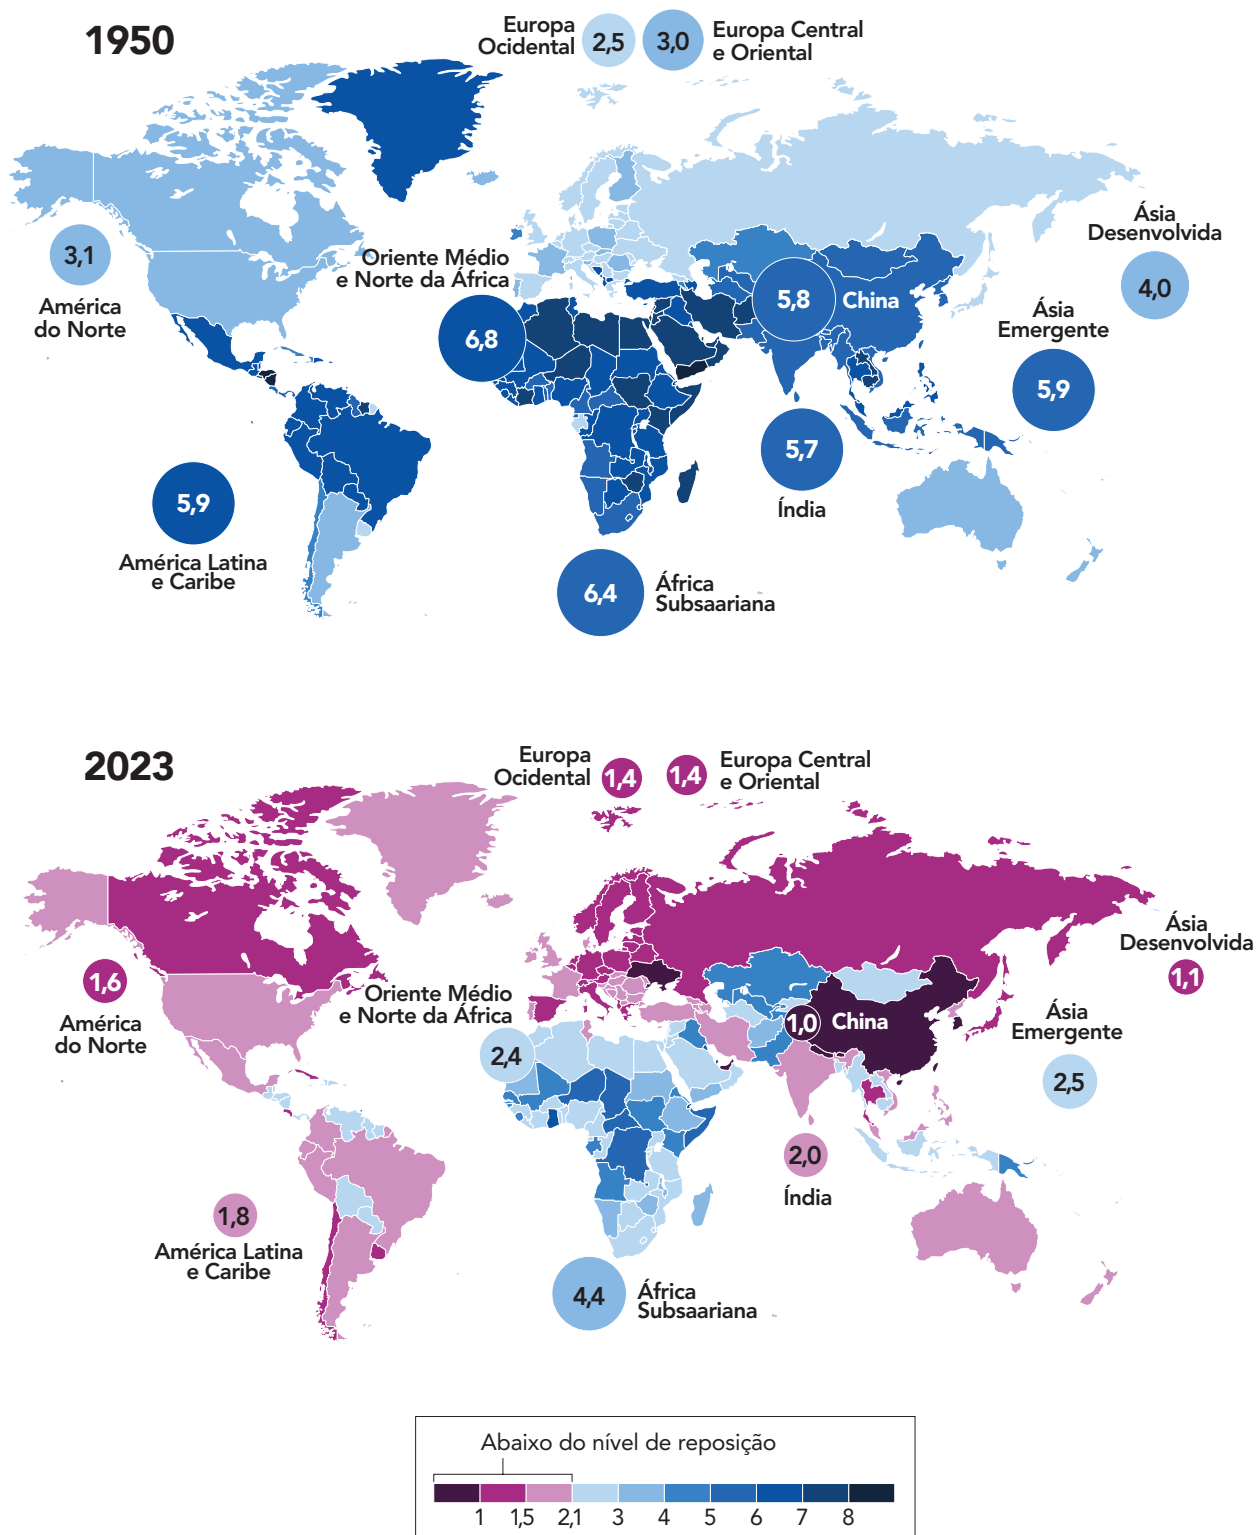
1950

Europa Ocidental 2,5

3,0 Europa Central e Oriental

3,1 América do Norte

Oriente Médio e Norte da África

6,8

5,8 China

Ásia Desenvolvida 4,0

Ásia Emergente 5,9

5,7 Índia

5,9 América Latina e Caribe

6,4 África Subsaariana

2023

Europa Ocidental 1,4

1,4 Europa Central e Oriental

1,6 América do Norte

Oriente Médio e Norte da África

2,4

1,0 China

Ásia Desenvolvida 1,1

Ásia Emergente 2,5

2,0 Índia

1,8 América Latina e Caribe

4,4 África Subsaariana

Abaixo do nível de reposição

1 1,5 2,1 3 4 5 6 7 8